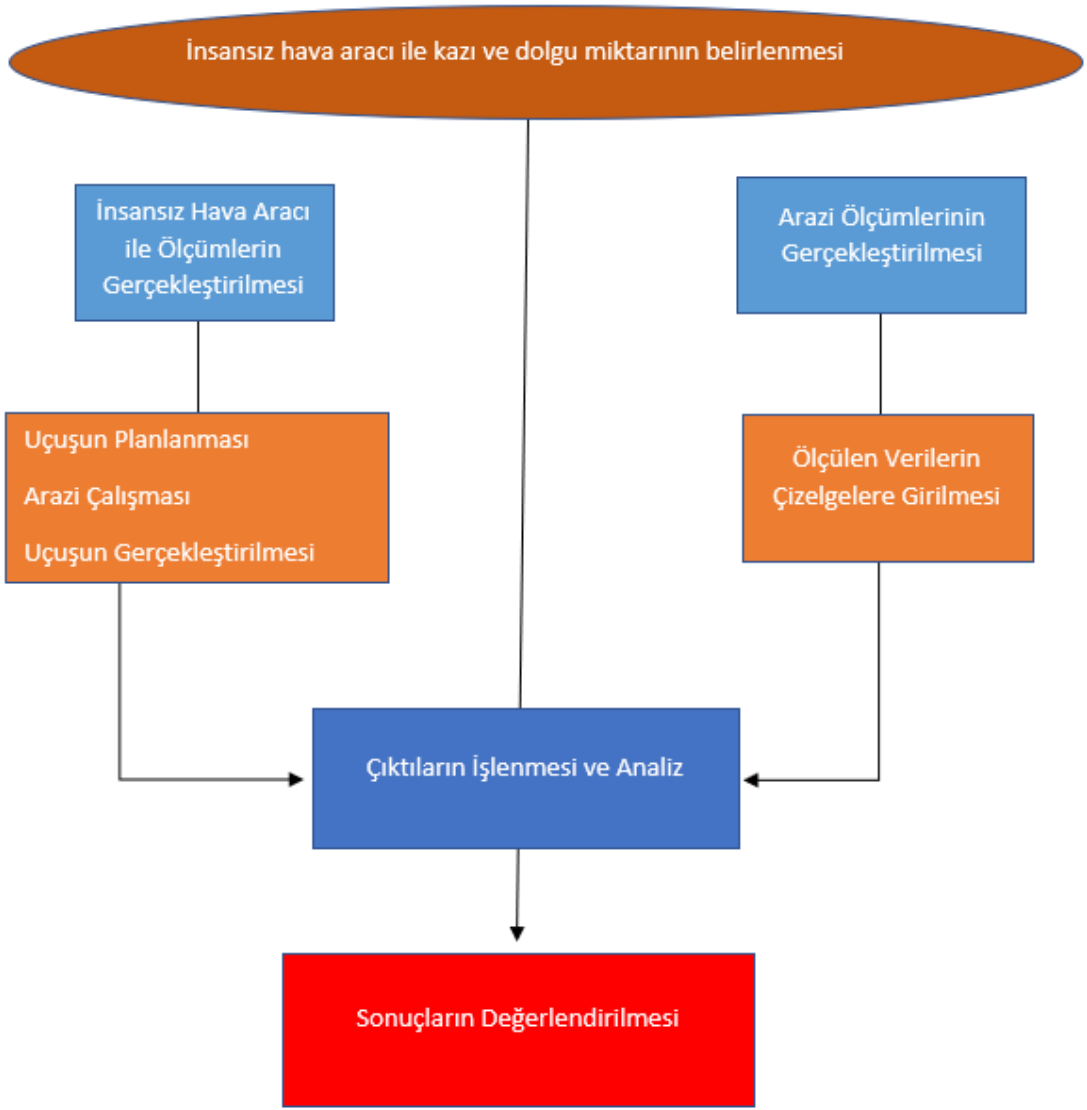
İnsansız hava aracı ile kazı ve dolgu miktarının belirlenmesi

İnsansız Hava Aracı ile Ölçümlerin Gerçekleştirilmesi

Arazi Ölçümlerinin Gerçekleştirilmesi

Uçuşun Planlanması

Arazi Çalışması

Uçuşun Gerçekleştirilmesi

Ölçülen Verilerin Çizelgelere Girilmesi

Çıktıların İşlenmesi ve Analiz

Sonuçların Değerlendirilmesi